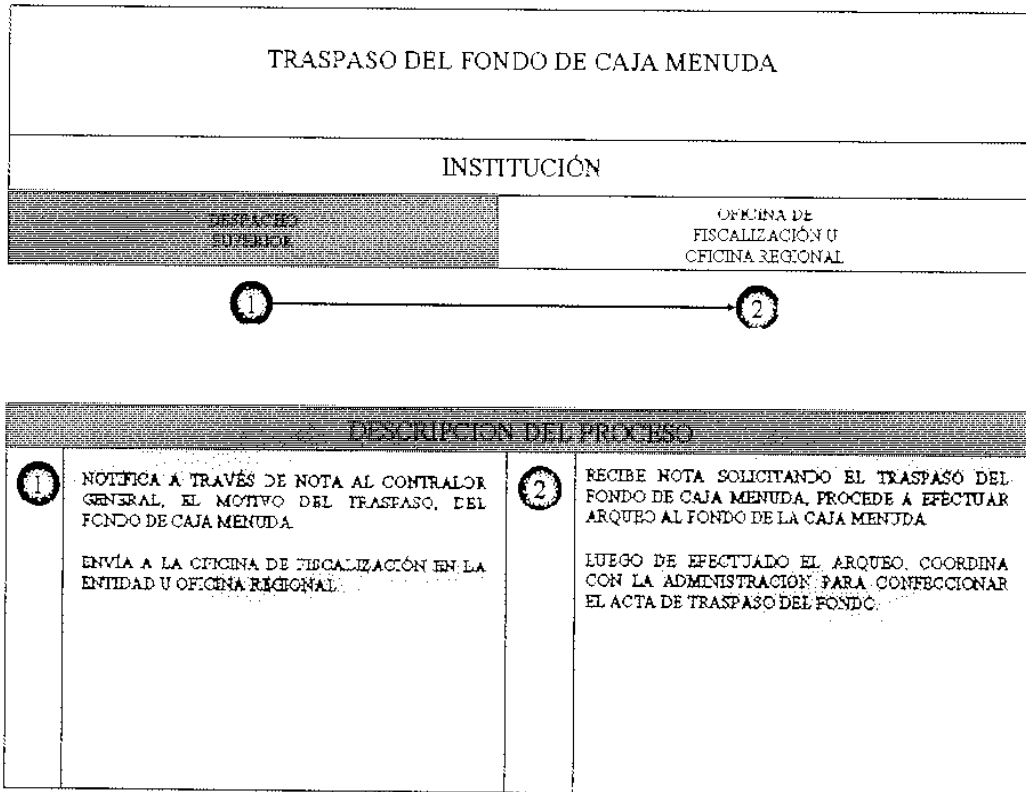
TRASPASO DEL FONDO DE CAJA MENUDA

INSTITUCIÓN

DESPACHO SUPERIOR

OFICINA DE FISCALIZACIÓN U OFICINA REGIONAL

1

2

DESCRIPCION DEL PROCESO

1

NOTIFICA A TRAVÉS DE NOTA AL CONTRALOR GENERAL, EL MOTIVO DEL TRASPASO, DEL FONDO DE CAJA MENUDA.

ENVÍA A LA OFICINA DE FISCALIZACIÓN EN LA ENTIDAD U OFICINA REGIONAL.

2

RECIBE NOTA SOLICITANDO EL TRASPASO DEL FONDO DE CAJA MENUDA, PROCEDE A EFECTUAR ARQUEO AL FONDO DE LA CAJA MENUDA.

LUEGO DE EFECTUADO EL ARQUEO, COORDINA CON LA ADMINISTRACIÓN PARA CONFECCIONAR EL ACTA DE TRASPASO DEL FONDO.